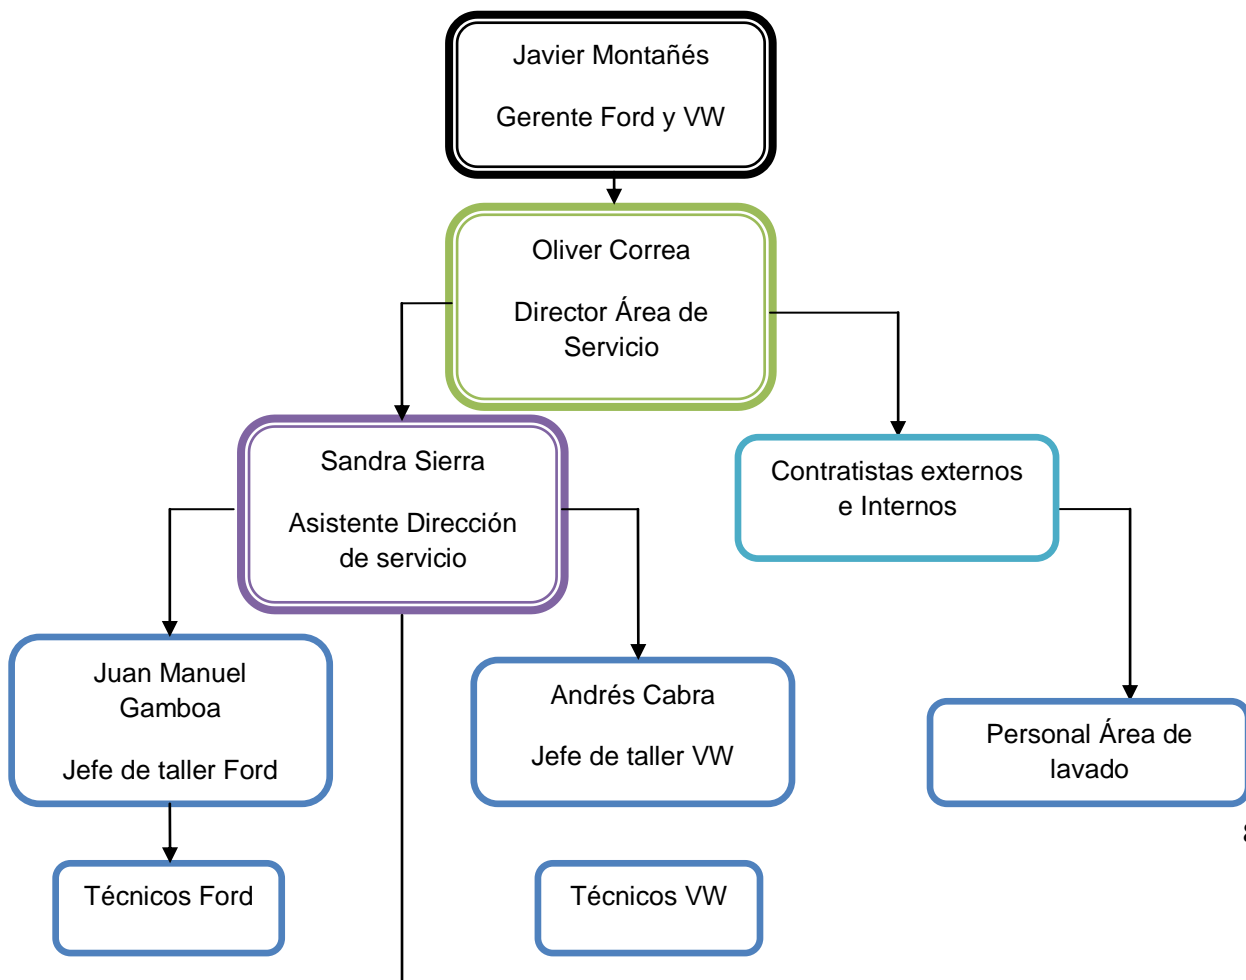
Javier Montañés

Gerente Ford y VW

Oliver Correa

Director Área de Servicio

Sandra Sierra

Asistente Dirección de servicio

Contratistas externos e Internos

Juan Manuel Gamboa

Jefe de taller Ford

Andrés Cabra

Jefe de taller VW

Personal Área de lavado

Técnicos Ford

Técnicos VW

8